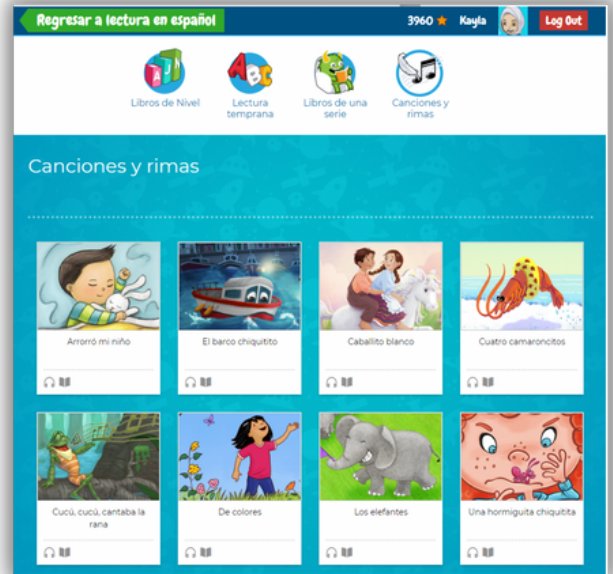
Regresar a lectura en español

3960 ★ Kayla

Log Out

Libros de Nivel

Lectura temprana

Libros de una serie

Canciones y rimas

Canciones y rimas

Arrorró mi niño

El barco chiquitito

Caballito blanco

Cuatro camaroncitos

Cucú, cucú, cantaba la rana

De colores

Los elefantes

Una hormiguita chiquitita